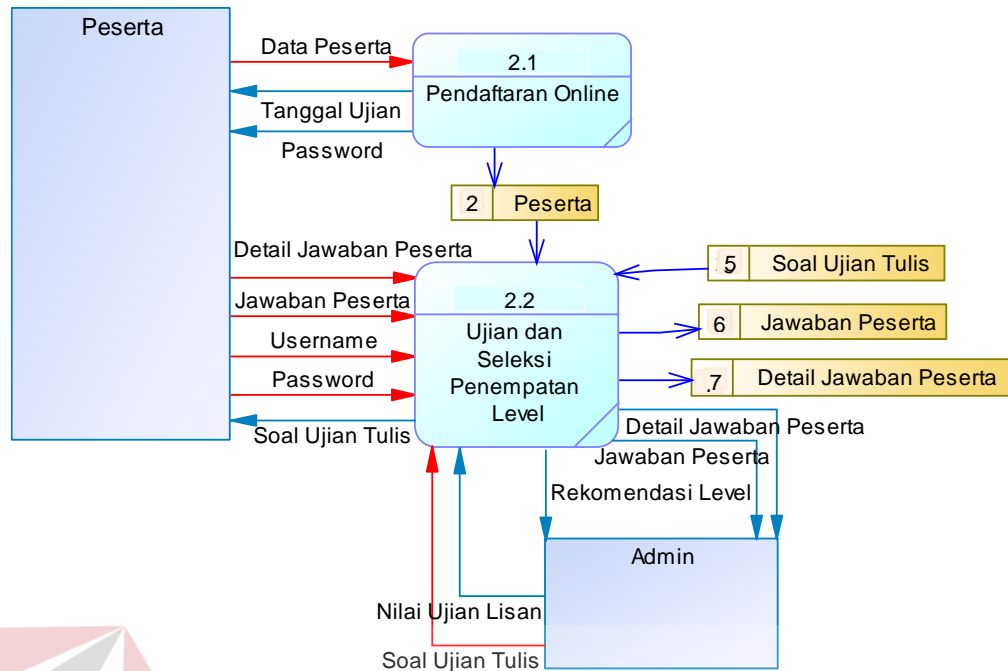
Peserta

Data Peserta

Tanggal Ujian

Password

2.1
Pendaftaran Online

2 Peserta

Detail Jawaban Peserta

Jawaban Peserta

Username

Password

Soal Ujian Tulis

2.2
Ujian dan Seleksi Penempatan Level

5 Soal Ujian Tulis

6 Jawaban Peserta

7 Detail Jawaban Peserta

Detail Jawaban Peserta

Jawaban Peserta

Rekomendasi Level

Admin

Nilai Ujian Lisan

Soal Ujian Tulis